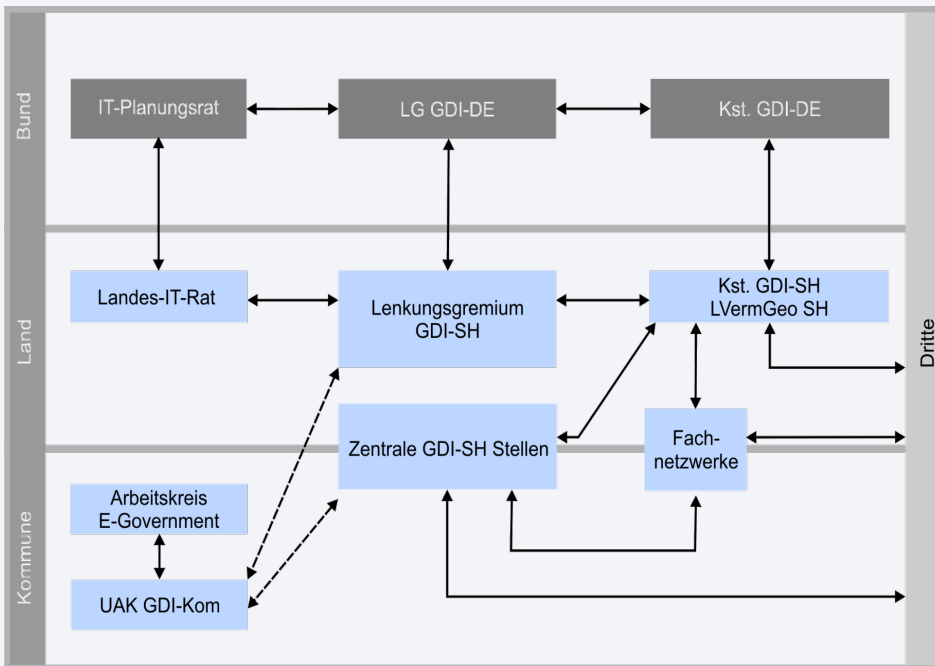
Bund

IT-Planungsrat

LG GDI-DE

Kst. GDI-DE

Land

Landes-IT-Rat

Lenkungsgremium GDI-SH

Kst. GDI-SH LVermGeo SH

Dritte

Zentrale GDI-SH Stellen

Fach-netzwerke

Kommune

Arbeitskreis E-Government

UAK GDI-Kom